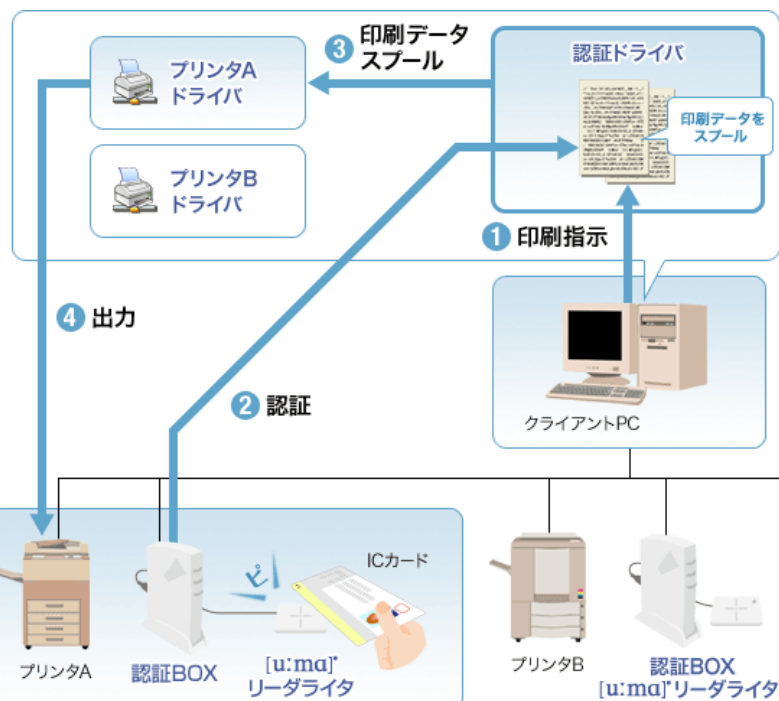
3 印刷データスプール

認証ドライバ

プリンタA ドライバ

印刷データをスプール

プリンタB ドライバ

1 印刷指示

4 出力

2 認証

クライアントPC

ICカード

ピッ

プリンタA

認証BOX

[u:ma]* リーダライタ

プリンタB

認証BOX

[u:ma]* リーダライタ